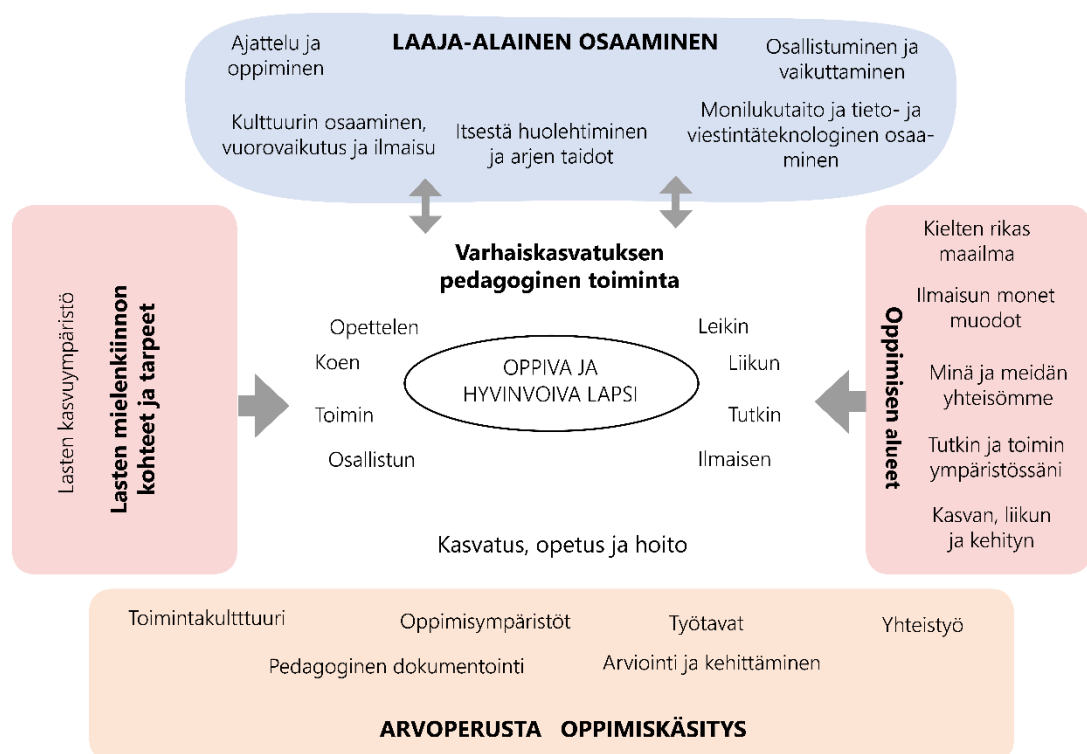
LAAJA-ALAINEN OSAAMINEN

Ajattelu ja oppiminen

Osallistuminen ja vaikuttaminen

Kulttuurin osaaminen, vuorovaikutus ja ilmaisu

Itsestä huolehtiminen ja arjen taidot

Monilukutaito ja tieto- ja viestintäteknologinen osaaminen

Lasten kasvuympäristö

Lasten mielenkiinnon kohteet ja tarpeet

Varhaiskasvatuksen pedagoginen toiminta

Opettelen

Koen

Toimin

Osallistun

OPPIVA JA HYVINVOIVA LAPSI

Leikin

Liikun

Tutkin

Ilmaisen

Kasvatus, opetus ja hoito

Oppimisen alueet

Kielten rikas maailma

Ilmaisun monet muodot

Minä ja meidän yhteisömme

Tutkin ja toimin ympäristössäni

Kasvan, liikun ja kehityn

Toimintakultttuuri

Oppimisympäristöt

Työtavat

Yhteistyö

Pedagoginen dokumentointi

Arviointi ja kehittäminen

ARVOPERUSTA OPPIMISKÄSITYS